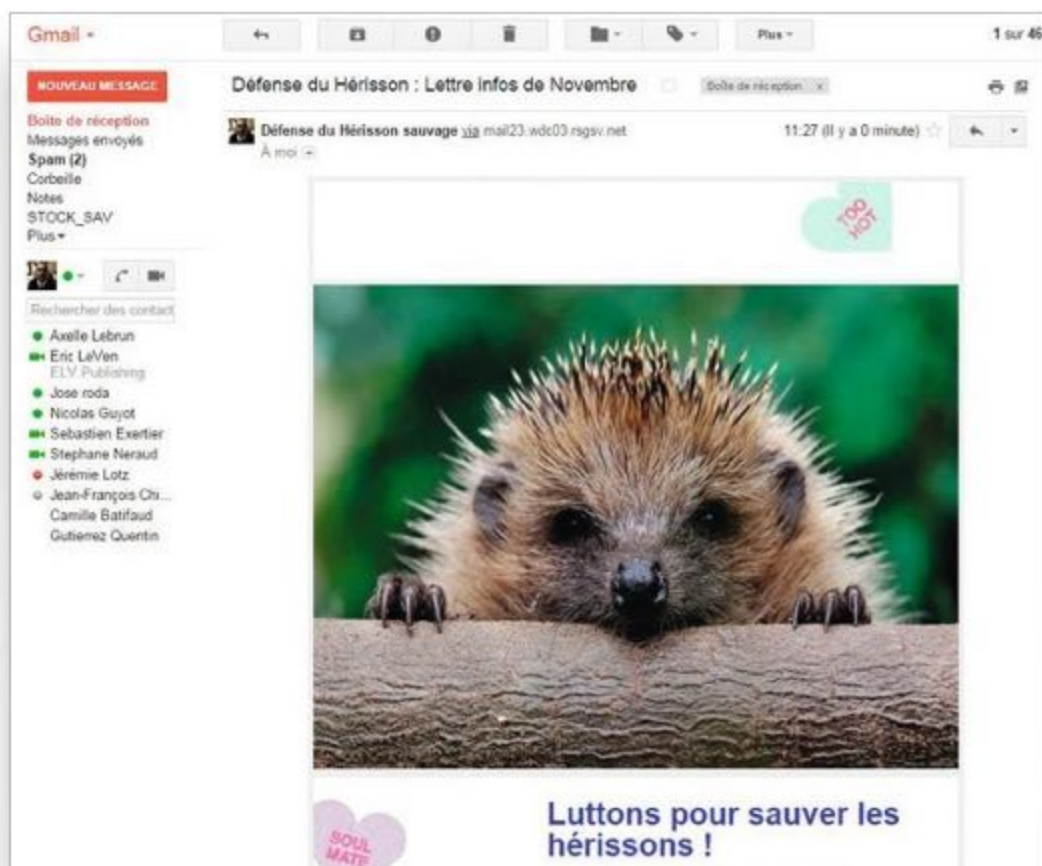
Gmail -

Plus -

1 sur 46

NOUVEAU MESSAGE

Boîte de réception
Messages envoyés
Spam (2)
Corbeille
Notes
STOCK_SAV
Plus -

Rechercher des contact

Axelle Lebrun
Eric LeVen
ELV Publishing
Jose roda
Nicolas Guyot
Sebastien Exertier
Stephane Neraud
Jérémie Lotz
Jean-François Chi...
Camille Batifaud
Gutierez Quentin

Défense du Hérisson : Lettre infos de Novembre

Boîte de réception x

Défense du Hérisson sauvage via mail23.wdc03.rsgsv.net

11:27 (il y a 0 minute)

À moi

TOO HOT

SOUL MATE

Luttons pour sauver les hérissons !